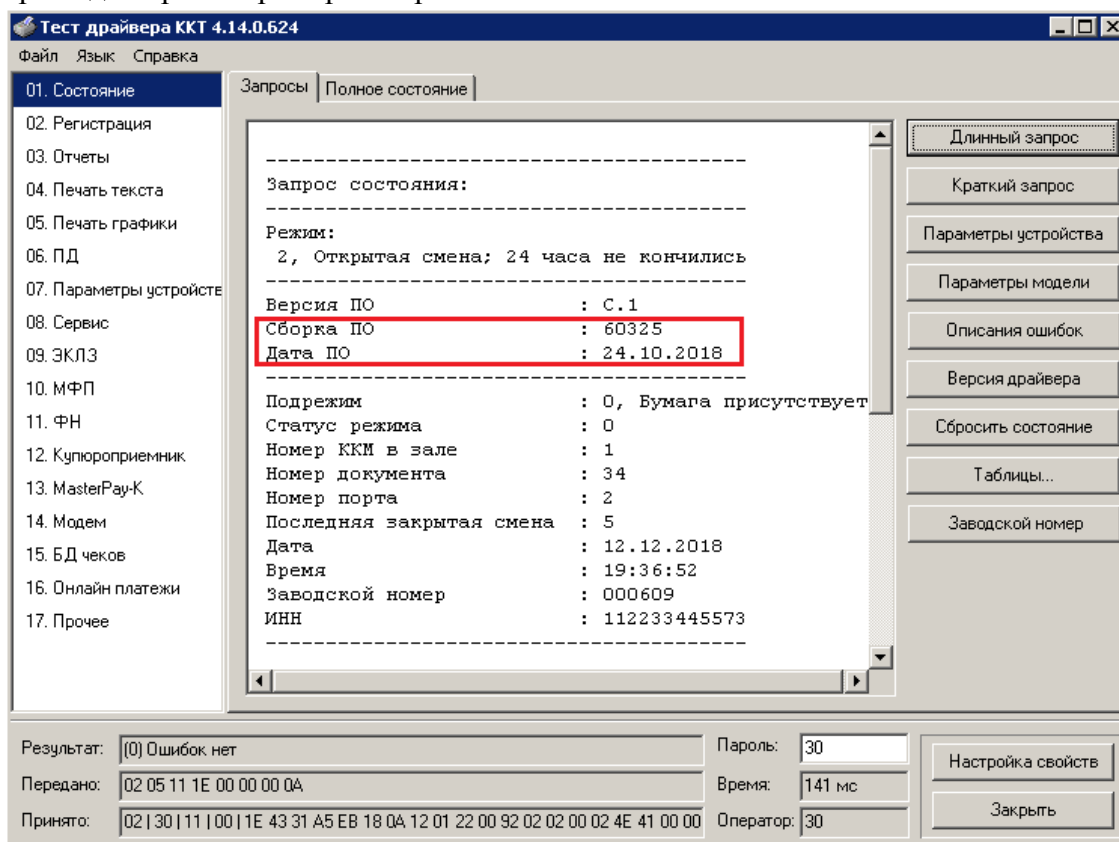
Тест драйвера ККТ 4.14.0.624

Файл Язык Справка

01. Состояние
02. Регистрация
03. Отчеты
04. Печать текста
05. Печать графики
06. ПД
07. Параметры устройств
08. Сервис
09. ЭКЛЗ
10. МФП
11. ФН
12. Купюроприемник
13. MasterPay-K
14. Модем
15. БД чеков
16. Онлайн платежи
17. Прочее

Запросы | Полное состояние

----------------------------------------
Запрос состояния:
----------------------------------------
Режим:
2, Открытая смена; 24 часа не кончились
----------------------------------------
Версия ПО : C.1
Сборка ПО : 60325
Дата ПО : 24.10.2018
----------------------------------------
Подрежим : 0, Бумага присутствует
Статус режима : 0
Номер ККМ в зале : 1
Номер документа : 34
Номер порта : 2
Последняя закрытая смена : 5
Дата : 12.12.2018
Время : 19:36:52
Заводской номер : 000609
ИНН : 112233445573
----------------------------------------

Длинный запрос
Краткий запрос
Параметры устройства
Параметры модели
Описания ошибок
Версия драйвера
Сбросить состояние
Таблицы...
Заводской номер

Результат: (0) Ошибок нет
Передано: 02 05 11 1E 00 00 00 0A
Принято: 02 | 30 | 11 | 00 | 1E 43 31 A5 EB 18 0A 12 01 22 00 92 02 02 00 02 4E 41 00 00
Пароль: 30
Время: 141 мс
Оператор: 30
Настройка свойств
Закрыть